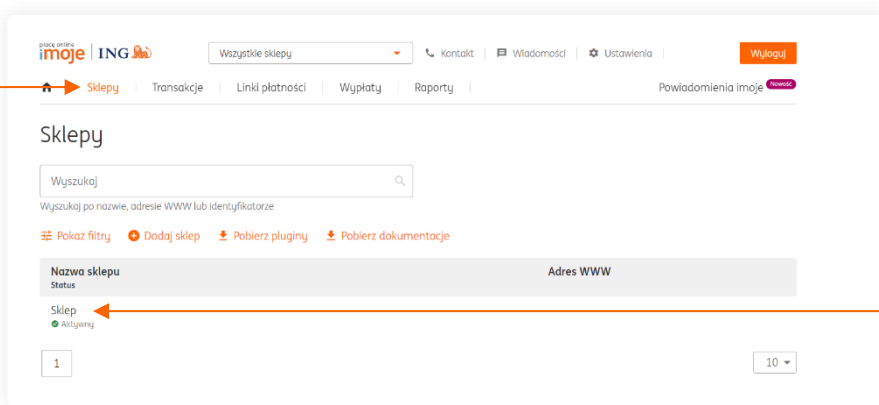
płacę online imoje | ING

Wszystkie sklepy

Kontakt | Wiadomości | Ustawienia

Wyloguj

Sklepy | Transakcje | Linki płatności | Wypłaty | Raporty

Powiadomienia imoje Nowość

Sklepy

Wyszukaj

Wyszukaj po nazwie, adresie WWW lub identyfikatorze

Pokaż filtry   Dodaj sklep   Pobierz pluginy   Pobierz dokumentacje

| Nazwa sklepu<br>Status | Adres WWW |
|---|---|
| Sklep<br>Aktywny | |

1

10